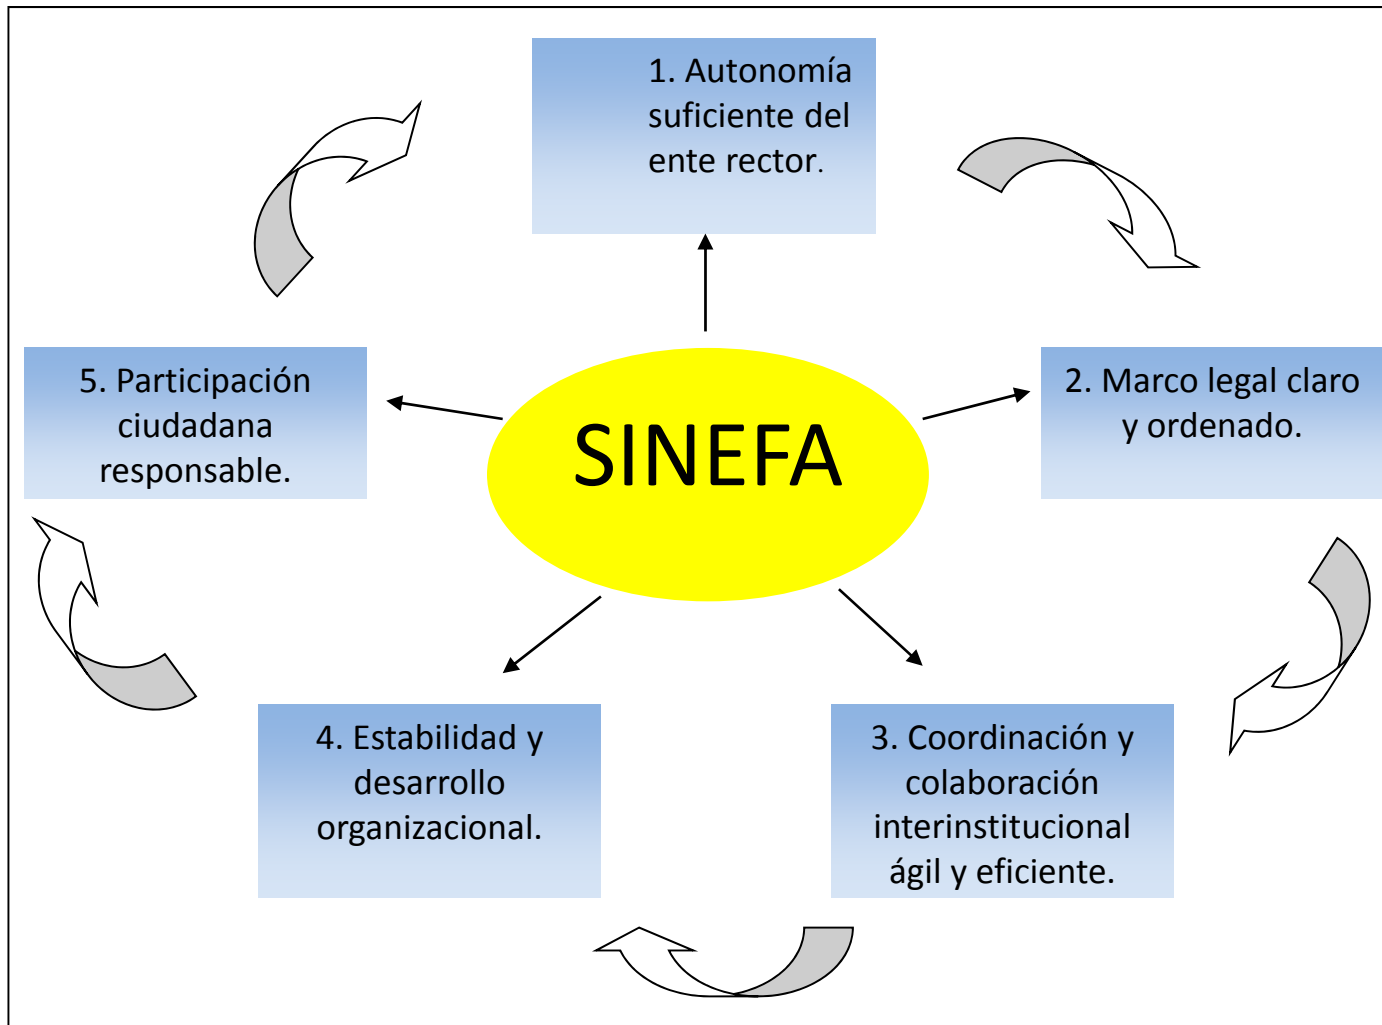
1. Autonomía suficiente del ente rector.

SINEFA

5. Participación ciudadana responsable.

2. Marco legal claro y ordenado.

4. Estabilidad y desarrollo organizacional.

3. Coordinación y colaboración interinstitucional ágil y eficiente.